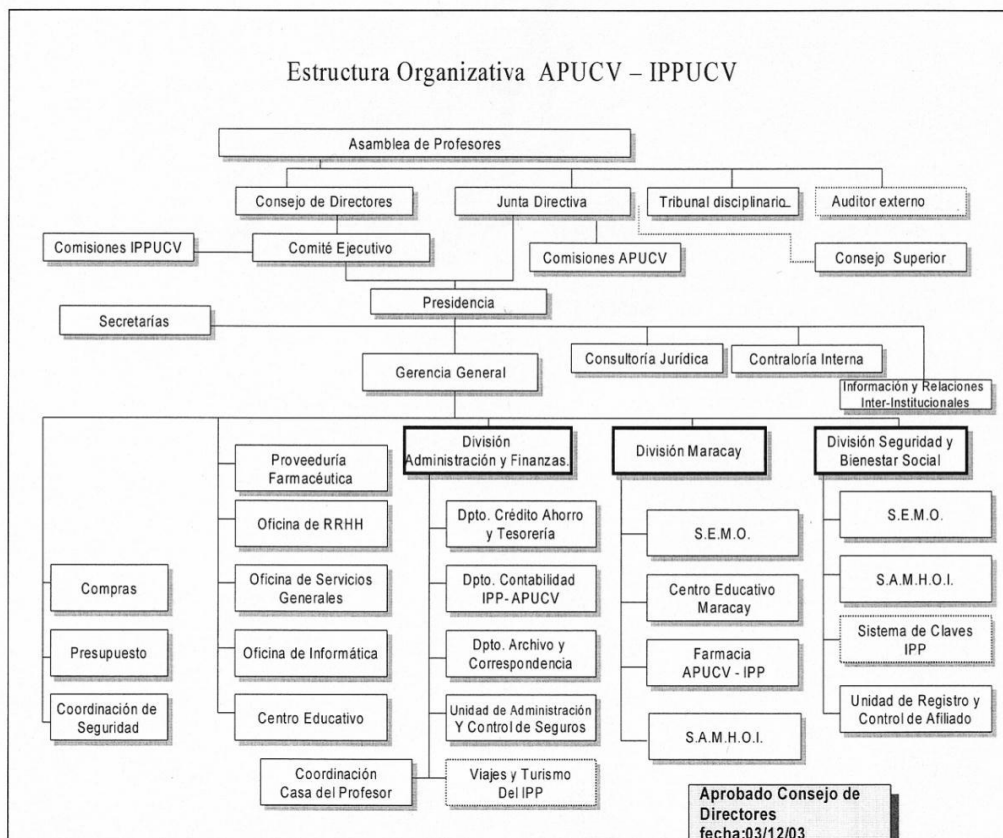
Estructura Organizativa APUCV – IPPUCV

Asamblea de Profesores

Consejo de Directores

Junta Directiva

Tribunal disciplinario

Auditor externo

Comisiones IPPUCV

Comité Ejecutivo

Comisiones APUCV

Consejo Superior

Presidencia

Secretarías

Consultoría Jurídica

Contraloría Interna

Gerencia General

Información y Relaciones Inter-Institucionales

Proveeduría Farmacéutica

Oficina de RRHH

Oficina de Servicios Generales

Oficina de Informática

Centro Educativo

Compras

Presupuesto

Coordinación de Seguridad

División Administración y Finanzas.

Dpto. Crédito Ahorro y Tesorería

Dpto. Contabilidad IPP- APUCV

Dpto. Archivo y Correspondencia

Unidad de Administración Y Control de Seguros

Viajes y Turismo Del IPP

Coordinación Casa del Profesor

División Maracay

S.E.M.O.

Centro Educativo Maracay

Farmacia APUCV - IPP

S.A.M.H.O.I.

División Seguridad y Bienestar Social

S.E.M.O.

S.A.M.H.O.I.

Sistema de Claves IPP

Unidad de Registro y Control de Afiliado

Aprobado Consejo de Directores fecha:03/12/03